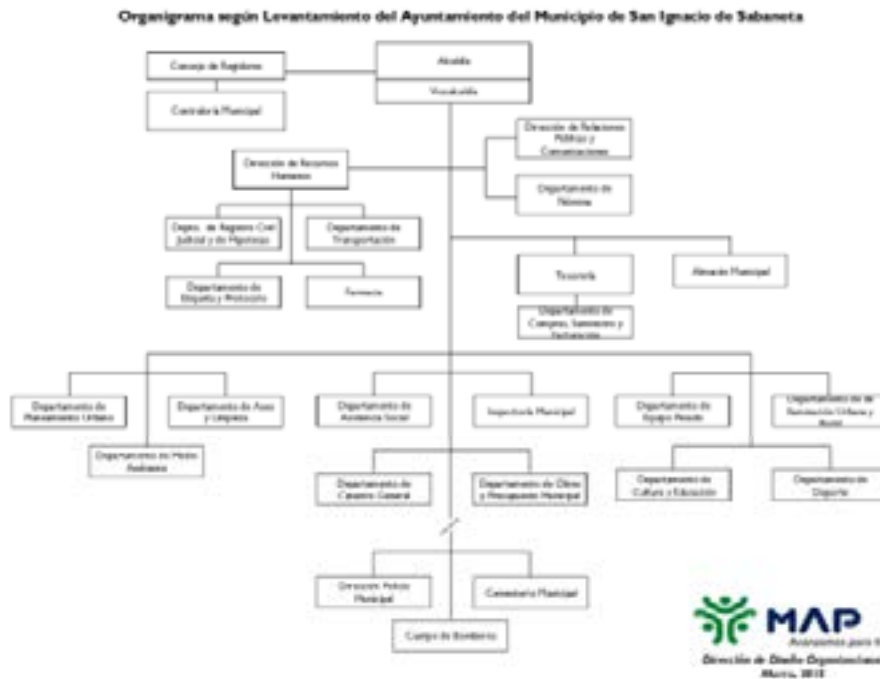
Organigrama según Levantamiento del Ayuntamiento del Municipio de San Ignacio de Sabaneta

Concejo de Regidores

Contraloría Municipal

Alcaldía

Vicealcaldía

Dirección de Relaciones Públicas y Comunicaciones

Departamento de Nómina

Dirección de Recursos Humanos

Depto. de Registro Civil Judicial y de Hipotecas

Departamento de Transportación

Departamento de Etiqueta y Protocolo

Farmacia

Tesorería

Almacén Municipal

Departamento de Compras, Suministro y Facturación

Departamento de Mantenimiento Urbano

Departamento de Aseo y Limpieza

Departamento de Medio Ambiente

Departamento de Asistencia Social

Inspectoría Municipal

Departamento de Equipo Pesado

Departamento de de Planificación Urbana y Rural

Departamento de Catastro General

Departamento de Obras y Presupuesto Municipal

Departamento de Cultura y Educación

Departamento de Deporte

Dirección Policía Municipal

Cementerio Municipal

Cuerpo de Bomberos

MAP
Avanzamos para ti
Dirección de Diseño Organizacional
Marzo, 2013